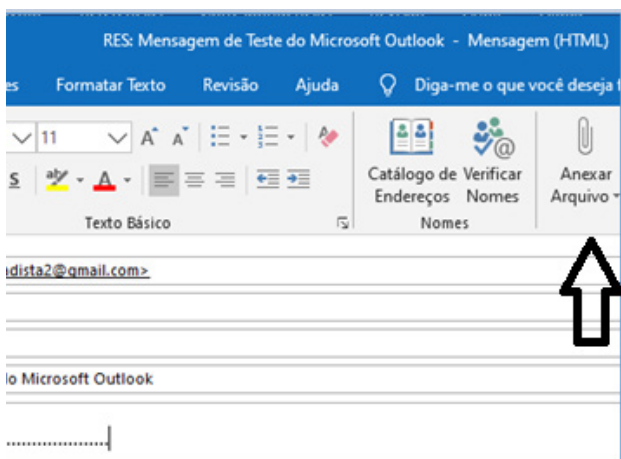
RES: Mensagem de Teste do Microsoft Outlook - Mensagem (HTML)

es Formatar Texto Revisão Ajuda Diga-me o que você deseja f

11 A A S A

Catálogo de Endereços Verificar Nomes Anexar Arquivo

Texto Básico Nomes

adista2@gmail.com>

lo Microsoft Outlook

.......................